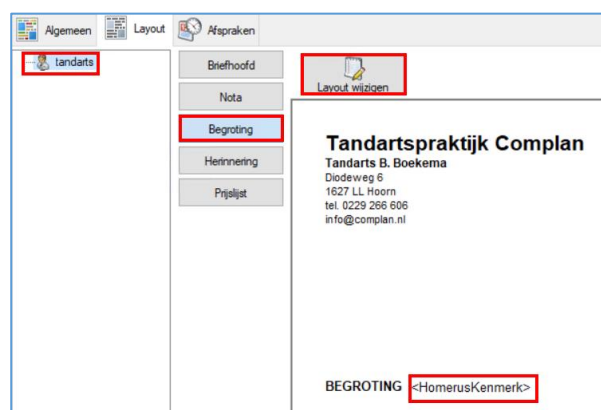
Algemeen Layout Afspraken

tandarts

Briefhoofd
Nota
Begroting
Herinnering
Prijslijst

Layout wijzigen

Tandartspraktijk Complan
Tandarts B. Boekema
Diodeweg 6
1627 LL Hoorn
tel. 0229 266 606
info@complan.nl

BEGROTING <HomerusKenmerk>